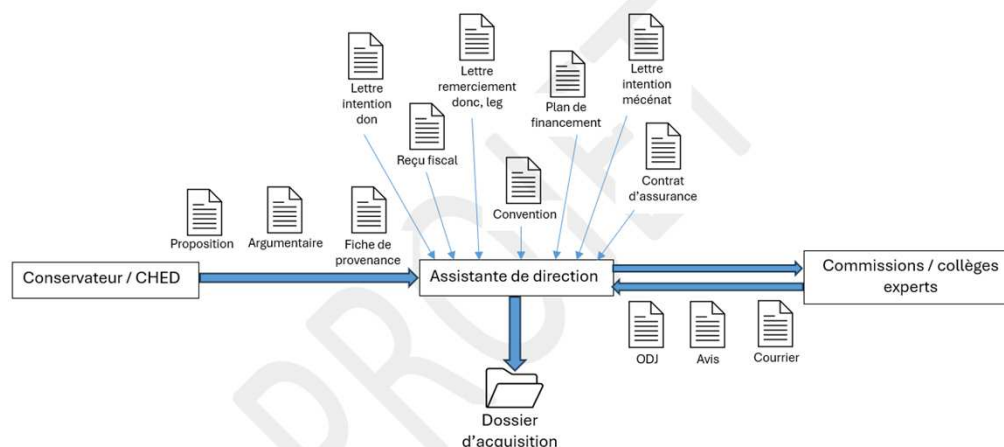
Lettre remerciement donc, leg

Lettre intention mécénat

Lettre intention don

Plan de financement

Reçu fiscal

Convention

Contrat d'assurance

Proposition

Argumentaire

Fiche de provenance

Conservateur / CHED

Assistante de direction

Commissions / collèges experts

ODJ

Avis

Courrier

Dossier d'acquisition

PROJET